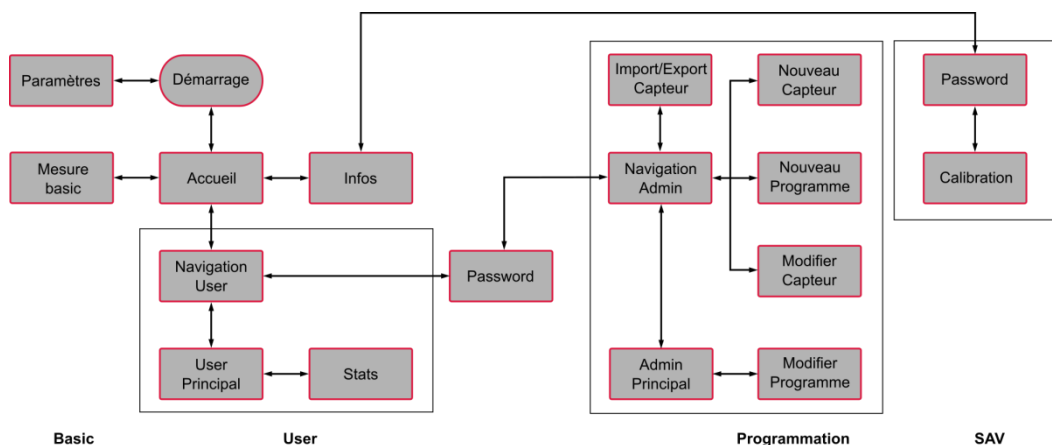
Paramètres

Démarrage

Mesure basic

Accueil

Infos

Navigation User

User Principal

Stats

Password

Import/Export Capteur

Nouveau Capteur

Navigation Admin

Nouveau Programme

Modifier Capteur

Admin Principal

Modifier Programme

Password

Calibration

Basic

User

Programmation

SAV